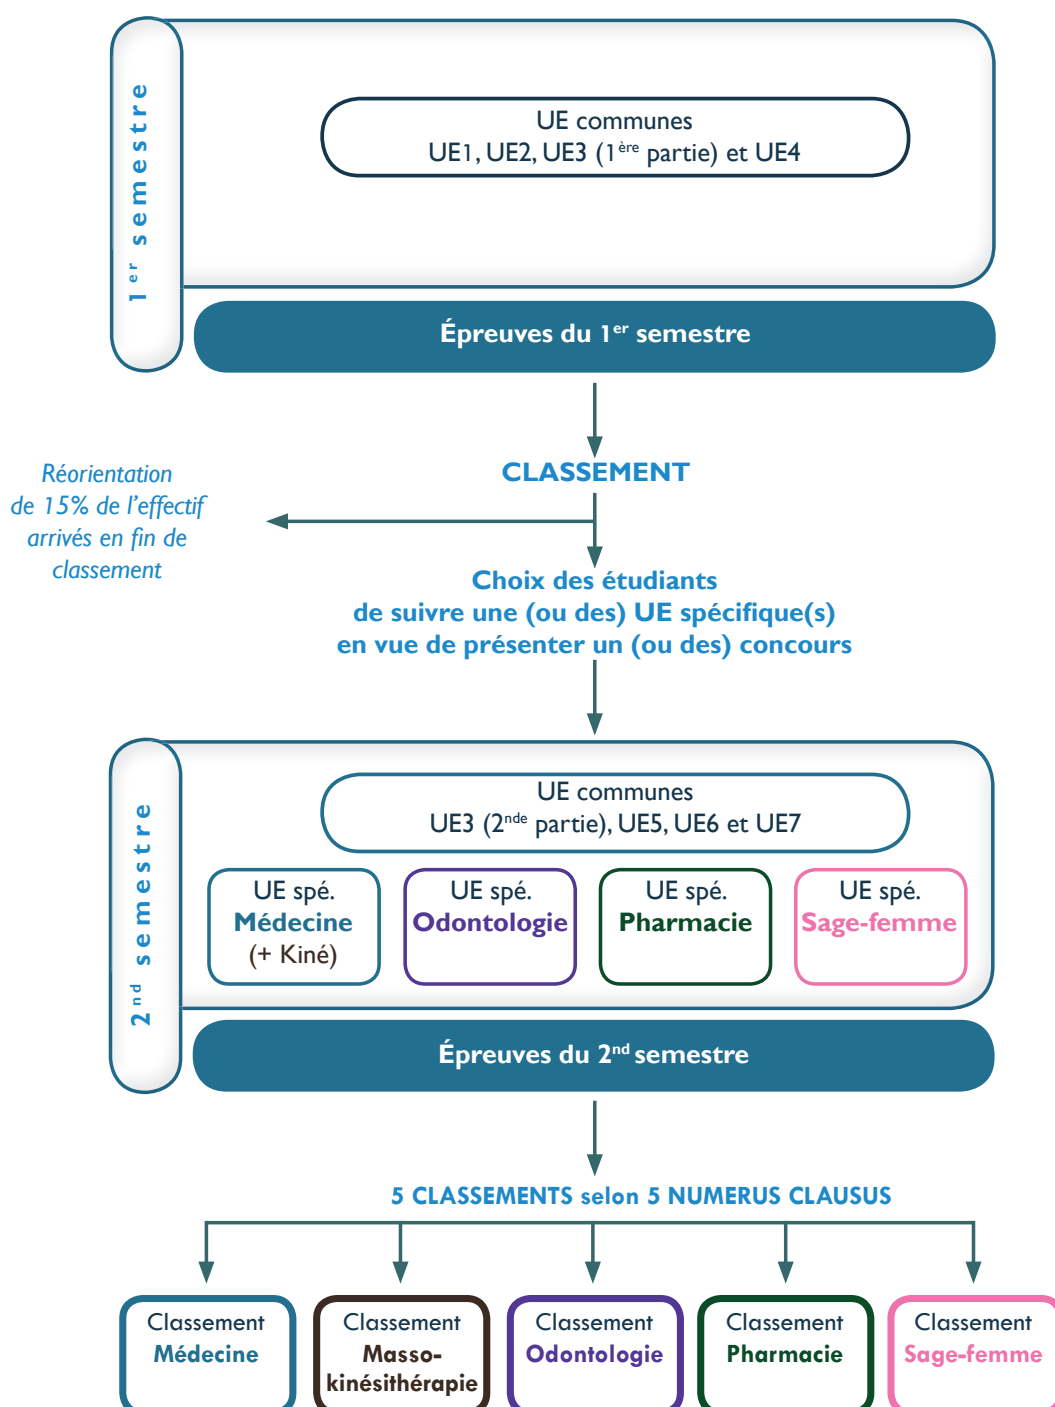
1$^{er}$ semestre

UE communes
UE1, UE2, UE3 (1$^{ère}$ partie) et UE4

Épreuves du 1$^{er}$ semestre

CLASSEMENT

Réorientation de 15% de l'effectif arrivés en fin de classement

Choix des étudiants de suivre une (ou des) UE spécifique(s) en vue de présenter un (ou des) concours

2$^{nd}$ semestre

UE communes
UE3 (2$^{nde}$ partie), UE5, UE6 et UE7

UE spé. Médecine (+ Kiné)

UE spé. Odontologie

UE spé. Pharmacie

UE spé. Sage-femme

Épreuves du 2$^{nd}$ semestre

5 CLASSEMENTS selon 5 NUMERUS CLAUSUS

Classement Médecine

Classement Masso-kinésithérapie

Classement Odontologie

Classement Pharmacie

Classement Sage-femme